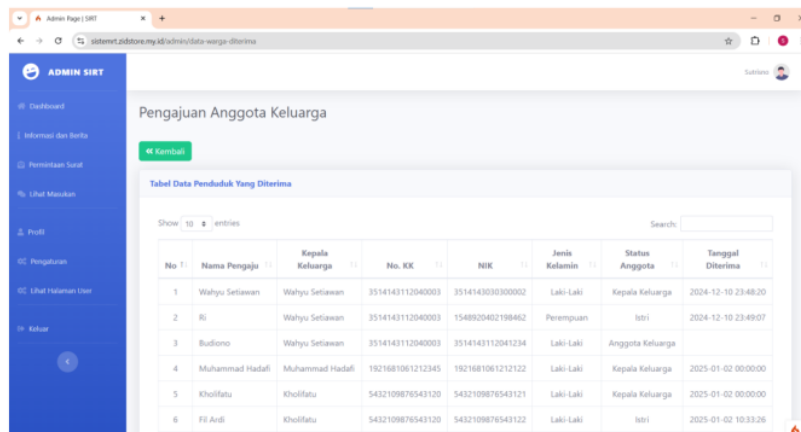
Admin Page | SIRT ×  +

sistemrt.zidstore.my.id/admin/data-warga-diterima

ADMIN SIRT

Dashboard

Informasi dan Berita

Permintaan Surat

Lihat Masukan

Profil

Pengaturan

Lihat Halaman User

Keluar

Sutrisno

Pengajuan Anggota Keluarga

« Kembali

Tabel Data Penduduk Yang Diterima

Show 10 entries

Search:

| No | Nama Pengaju | Kepala Keluarga | No. KK | NIK | Jenis Kelamin | Status Anggota | Tanggal Diterima |
|---|---|---|---|---|---|---|---|
| 1 | Wahyu Setiawan | Wahyu Setiawan | 3514143112040003 | 3514143030300002 | Laki-Laki | Kepala Keluarga | 2024-12-10 23:48:20 |
| 2 | Ri | Wahyu Setiawan | 3514143112040003 | 1548920402198462 | Perempuan | Istri | 2024-12-10 23:49:07 |
| 3 | Budiono | Wahyu Setiawan | 3514143112040003 | 3514143112041234 | Laki-Laki | Anggota Keluarga | |
| 4 | Muhammad Hadafi | Muhammad Hadafi | 1921681061212345 | 1921681061212122 | Laki-Laki | Kepala Keluarga | 2025-01-02 00:00:00 |
| 5 | Kholifatu | Kholifatu | 5432109876543120 | 5432109876543121 | Laki-Laki | Kepala Keluarga | 2025-01-02 00:00:00 |
| 6 | Fil Ardi | Kholifatu | 5432109876543120 | 5432109876543122 | Laki-Laki | Istri | 2025-01-02 10:33:26 |